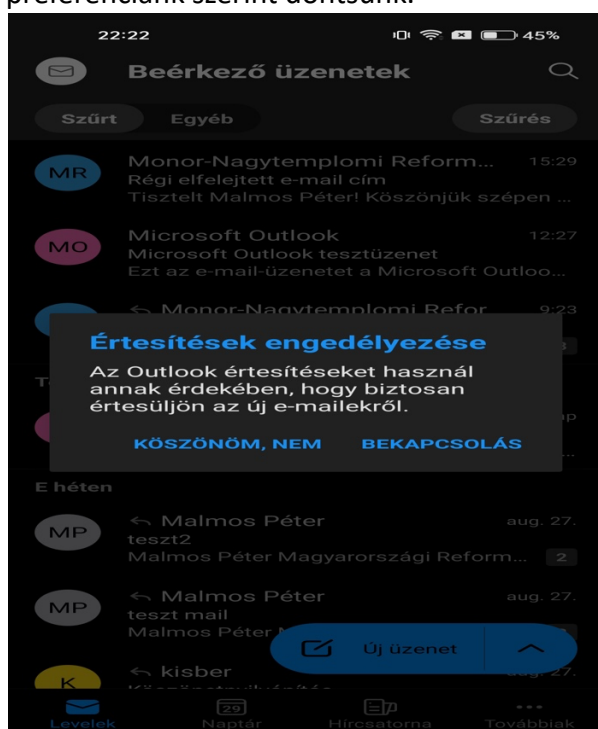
preferenciánk szerint döntsünk.

22:22 45%

Beérkező üzenetek

Szűrt Egyéb Szűrés

MR Monor-Nagytemplomi Reform... 15:29
Régi elfelejtett e-mail cím
Tisztelt Malmos Péter! Köszönjük szépen ...

MO Microsoft Outlook 12:27
Microsoft Outlook tesztüzenet
Ezt az e-mail-üzenetet a Microsoft Outloo...

Monor-Nagytemplomi Refor 9:23

Értesítések engedélyezése
Az Outlook értesítéseket használ annak érdekében, hogy biztosan értesüljön az új e-mailekről.

KÖSZÖNÖM, NEM BEKAPCSOLÁS

E héten

MP Malmos Péter aug. 27.
teszt2
Malmos Péter Magyarországi Reform... 2

MP Malmos Péter aug. 27.
teszt mail
Malmos Péter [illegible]

K kisber
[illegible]

Új üzenet

Levelek 29 Naptár Hírcsatorna Továbbiak